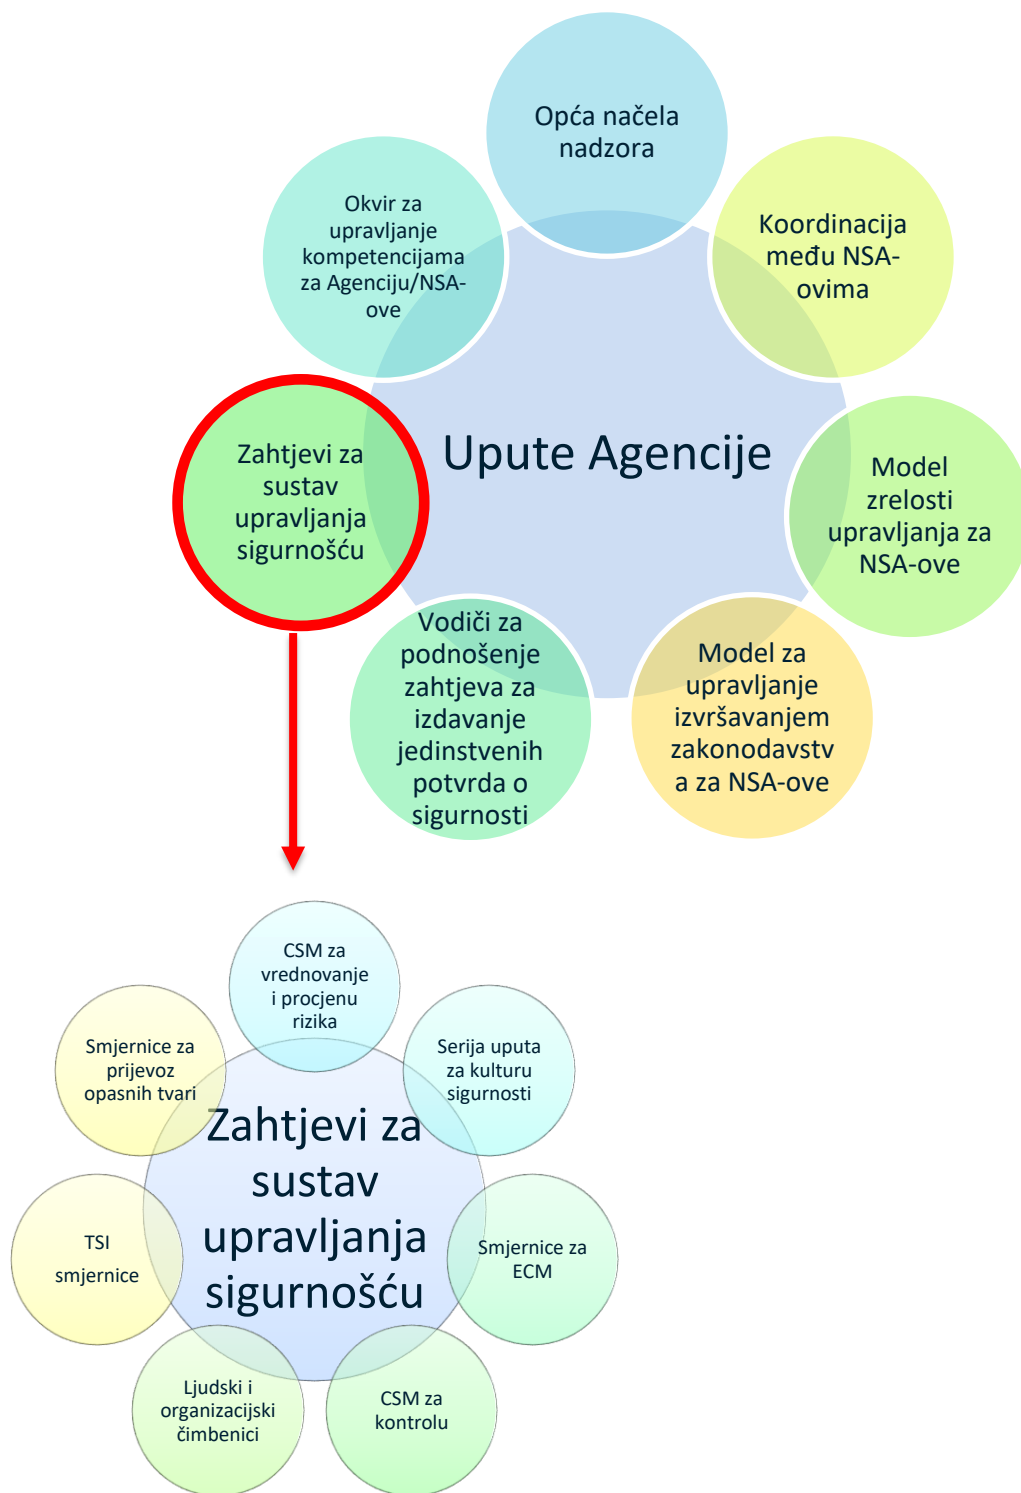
Opća načela nadzora

Okvir za upravljanje kompetencijama za Agenciju/NSA-ove

Koordinacija među NSA-ovima

Upute Agencije

Zahtjevi za sustav upravljanja sigurnošću

Model zrelosti upravljanja za NSA-ove

Vodiči za podnošenje zahtjeva za izdavanje jedinstvenih potvrda o sigurnosti

Model za upravljanje izvršavanjem zakonodavstva za NSA-ove

CSM za vrednovanje i procjenu rizika

Smjernice za prijevoz opasnih tvari

Serija uputa za kulturu sigurnosti

Zahtjevi za sustav upravljanja sigurnošću

TSI smjernice

Smjernice za ECM

Ljudski i organizacijski čimbenici

CSM za kontrolu